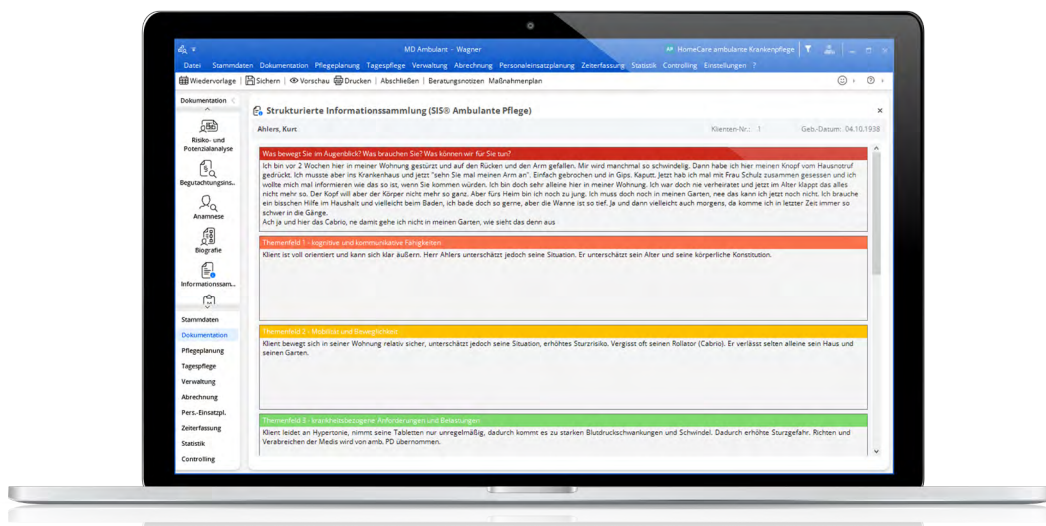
MD Ambulant - Wagner

HomeCare ambulante Krankenpflege

Datei Stammdaten Dokumentation Pflegeplanung Tagespflege Verwaltung Abrechnung Personaleinsatzplanung Zeiterfassung Statistik Controlling Einstellungen ?

Wiedervorlage | Sichern | Vorschau Drucken | Abschließen | Beratungsnotizen Maßnahmenplan

Dokumentation

Risiko- und Potenzialanalyse

Begutachtungsins..

Anamnese

Biografie

Informationssam...

Stammdaten
Dokumentation
Pflegeplanung
Tagespflege
Verwaltung
Abrechnung
Pers.-Einsatzpl.
Zeiterfassung
Statistik
Controlling

Strukturierte Informationssammlung (SIS® Ambulante Pflege)

Ahlers, Kurt Klienten-Nr.: 1 Geb.-Datum: 04.10.1938

Was bewegt Sie im Augenblick? Was brauchen Sie? Was können wir für Sie tun?

Ich bin vor 2 Wochen hier in meiner Wohnung gestürzt und auf den Rücken und den Arm gefallen. Mir wird manchmal so schwindelig. Dann habe ich hier meinen Knopf vom Hausnotruf gedrückt. Ich musste aber ins Krankenhaus und jetzt "sehn Sie mal meinen Arm an". Einfach gebrochen und in Gips. Kaputt. Jetzt hab ich mal mit Frau Schulz zusammen gesessen und ich wollte mich mal informieren wie das so ist, wenn Sie kommen würden. Ich bin doch sehr alleine hier in meiner Wohnung. Ich war doch nie verheiratet und jetzt im Alter klappt das alles nicht mehr so. Der Kopf will aber der Körper nicht mehr so ganz. Aber fürs Heim bin ich noch zu jung. Ich muss doch noch in meinen Garten, nee das kann ich jetzt noch nicht. Ich brauche ein bisschen Hilfe im Haushalt und vielleicht beim Baden, ich bade doch so gerne, aber die Wanne ist so tief. Ja und dann vielleicht auch morgens, da komme ich in letzter Zeit immer so schwer in die Gänge.
Ach ja und hier das Cabrio, ne damit gehe ich nicht in meinen Garten, wie sieht das denn aus

Themenfeld 1 - kognitive und kommunikative Fähigkeiten

Klient ist voll orientiert und kann sich klar äußern. Herr Ahlers unterschätzt jedoch seine Situation. Er unterschätzt sein Alter und seine körperliche Konstitution.

Themenfeld 2 - Mobilität und Beweglichkeit

Klient bewegt sich in seiner Wohnung relativ sicher, unterschätzt jedoch seine Situation, erhöhtes Sturzrisiko. Vergisst oft seinen Rollator (Cabrio). Er verlässt selten alleine sein Haus und seinen Garten.

Themenfeld 3 - krankheitsbezogene Anforderungen und Belastungen

Klient leidet an Hypertonie, nimmt seine Tabletten nur unregelmäßig, dadurch kommt es zu starken Blutdruckschwankungen und Schwindel. Dadurch erhöhte Sturzgefahr. Richten und Verabreichen der Medis wird von amb. PD übernommen.